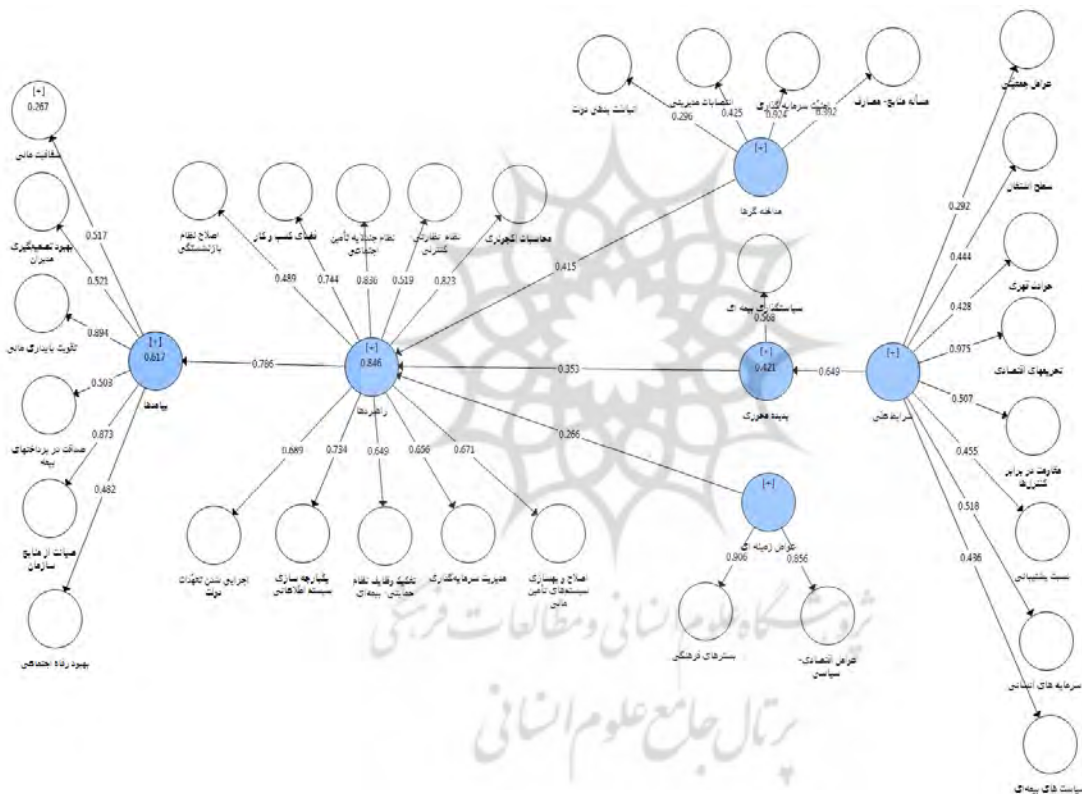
[+]
0.267
شفافیت مالی

بهبود تصمیم‌گیری مدیران

تقویت پایداری مالی

صداقت در پرداخت‌های بیمه

صیانت از منابع سازمان

بهبود رفاه اجتماعی

0.517
0.521
0.694
0.503
0.873
0.482

[+]
0.617
پیامدها

0.766

اصلاح نظام بازنشستگی
فضای کسب و کار
نظام جامع تأمین اجتماعی
نظام نظارتی کنترلی
محاسبات اکچوئری

0.489
0.744
0.836
0.519
0.823

[+]
0.846
راهبردها

0.689
0.734
0.649
0.656
0.671

اجرایی شدن تعهدات دولت
یکپارچه سازی سیستم اطلاعاتی
تفکیک وظایف نظام حمایتی- بیمه‌ای
مدیریت سرمایه‌گذاری
اصلاح و بهسازی سیستم‌های تأمین مالی

0.415
0.353
0.266

انباشت بدهی دولت
انتصابات مدیریتی
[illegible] سرمایه‌گذاری
مسأله منابع- مصارف

0.296
0.425
0.924
0.592

[+]
مداخله گرها

سیاستگذاری بیمه ای
0.568

[+]
0.421
پدیده محوری

0.649

[+]
عوامل زمینه ای
0.906
0.856
بسترهای فرهنگی
عوامل اقتصادی- سیاسی

[+]
شرایط علی

0.292
0.444
0.428
0.975
0.507
0.455
0.518
0.436

عوامل جمعیتی
سطح اشتغال
حوادث قهری
تحریمهای اقتصادی
مقاومت در برابر کنترل‌ها
نسبت پشتیبانی
سرمایه های انسانی
سیاست های بیمه ای

پژوهشگاه علوم انسانی و مطالعات فرهنگی
پرتال جامع علوم انسانی